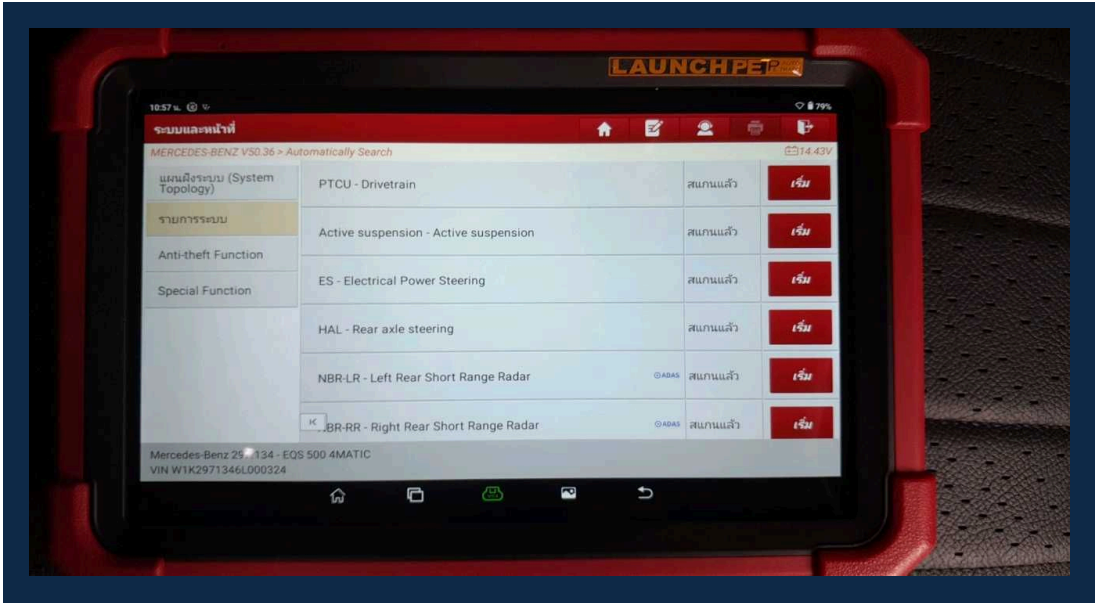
LAUNCH PE

10:57 น.

79%

ระบบและหน้าที่

MERCEDES-BENZ V50.36 > Automatically Search

14.43V

แผนผังระบบ (System Topology)

รายการระบบ

Anti-theft Function

Special Function

| | | |
|---|---|---|
| PTCU - Drivetrain | สแกนแล้ว | เริ่ม |
| Active suspension - Active suspension | สแกนแล้ว | เริ่ม |
| ES - Electrical Power Steering | สแกนแล้ว | เริ่ม |
| HAL - Rear axle steering | สแกนแล้ว | เริ่ม |
| NBR-LR - Left Rear Short Range Radar ADAS | สแกนแล้ว | เริ่ม |
| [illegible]BR-RR - Right Rear Short Range Radar ADAS | สแกนแล้ว | เริ่ม |

Mercedes-Benz 29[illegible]134 - EQS 500 4MATIC
VIN W1K2971346L000324